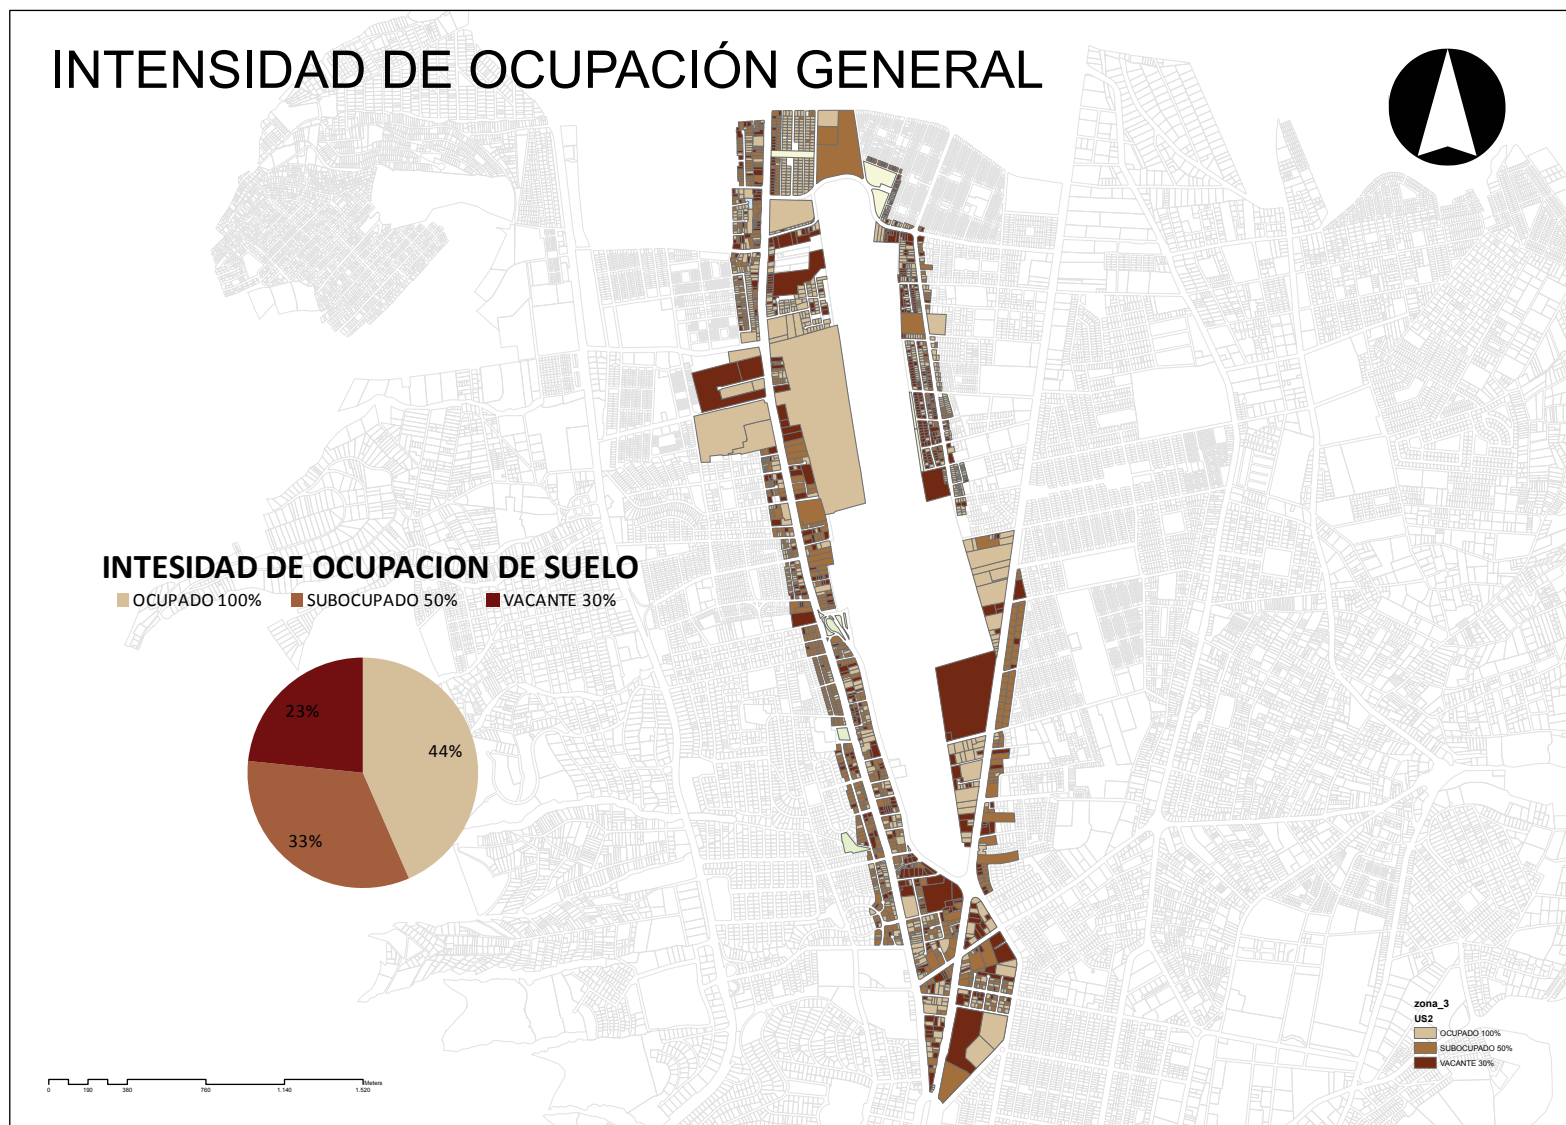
INTENSIDAD DE OCUPACIÓN GENERAL

INTESIDAD DE OCUPACION DE SUELO

OCUPADO 100%   SUBOCUPADO 50%   VACANTE 30%

23%
44%
33%

zona_3
US2
OCUPADO 100%
SUBOCUPADO 50%
VACANTE 30%

0 190 380 760 1.140 1.520 Meters